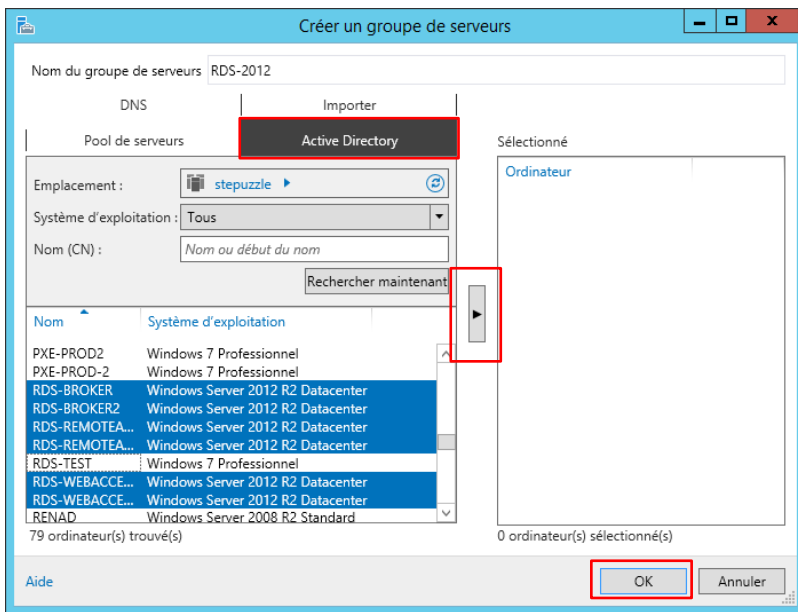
Créer un groupe de serveurs

Nom du groupe de serveurs RDS-2012

DNS | Importer

Pool de serveurs | Active Directory

Emplacement : stepuzzle

Système d'exploitation : Tous

Nom (CN) : Nom ou début du nom

Rechercher maintenant

| Nom | Système d'exploitation |
|---|---|
| PXE-PROD2 | Windows 7 Professionnel |
| PXE-PROD-2 | Windows 7 Professionnel |
| RDS-BROKER | Windows Server 2012 R2 Datacenter |
| RDS-BROKER2 | Windows Server 2012 R2 Datacenter |
| RDS-REMOTEA... | Windows Server 2012 R2 Datacenter |
| RDS-REMOTEA... | Windows Server 2012 R2 Datacenter |
| RDS-TEST | Windows 7 Professionnel |
| RDS-WEBACCE... | Windows Server 2012 R2 Datacenter |
| RDS-WEBACCE... | Windows Server 2012 R2 Datacenter |
| RENAD | Windows Server 2008 R2 Standard |

79 ordinateur(s) trouvé(s)

Sélectionné

Ordinateur

0 ordinateur(s) sélectionné(s)

Aide

OK

Annuler